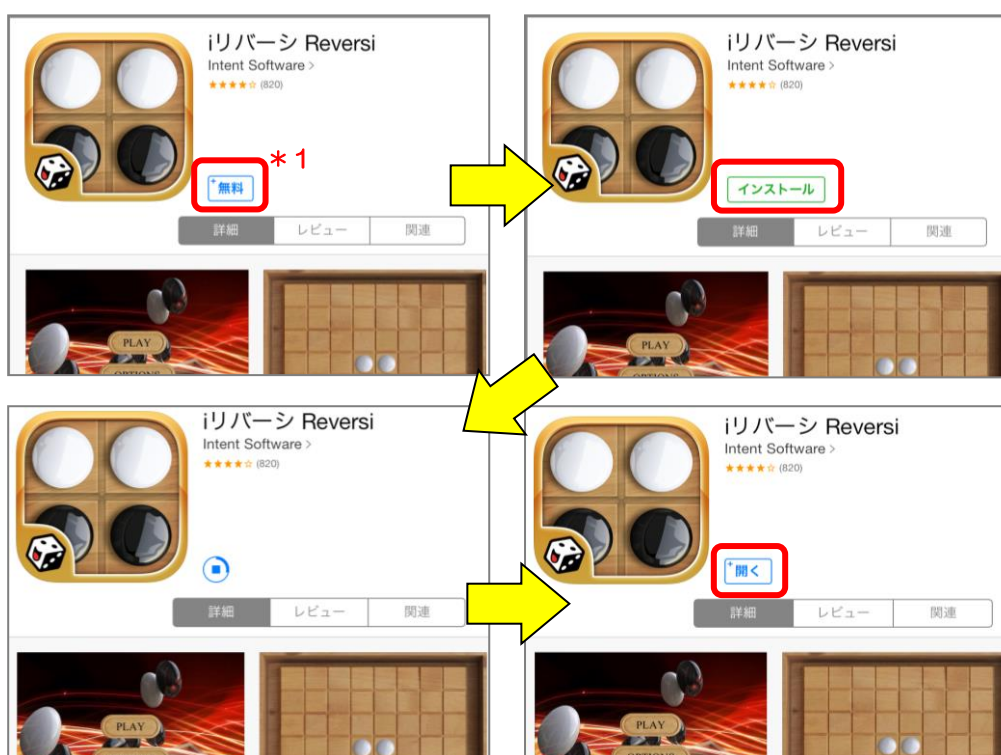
iリバーシ Reversi
Intent Software >
★★★★☆ (820)

+無料

＊1

詳細 | レビュー | 関連

PLAY
OPTIONS

iリバーシ Reversi
Intent Software >
★★★★☆ (820)

インストール

詳細 | レビュー | 関連

PLAY
OPTIONS

iリバーシ Reversi
Intent Software >
★★★★☆ (820)

詳細 | レビュー | 関連

PLAY

iリバーシ Reversi
Intent Software >
★★★★☆ (820)

+開く

詳細 | レビュー | 関連

PLAY